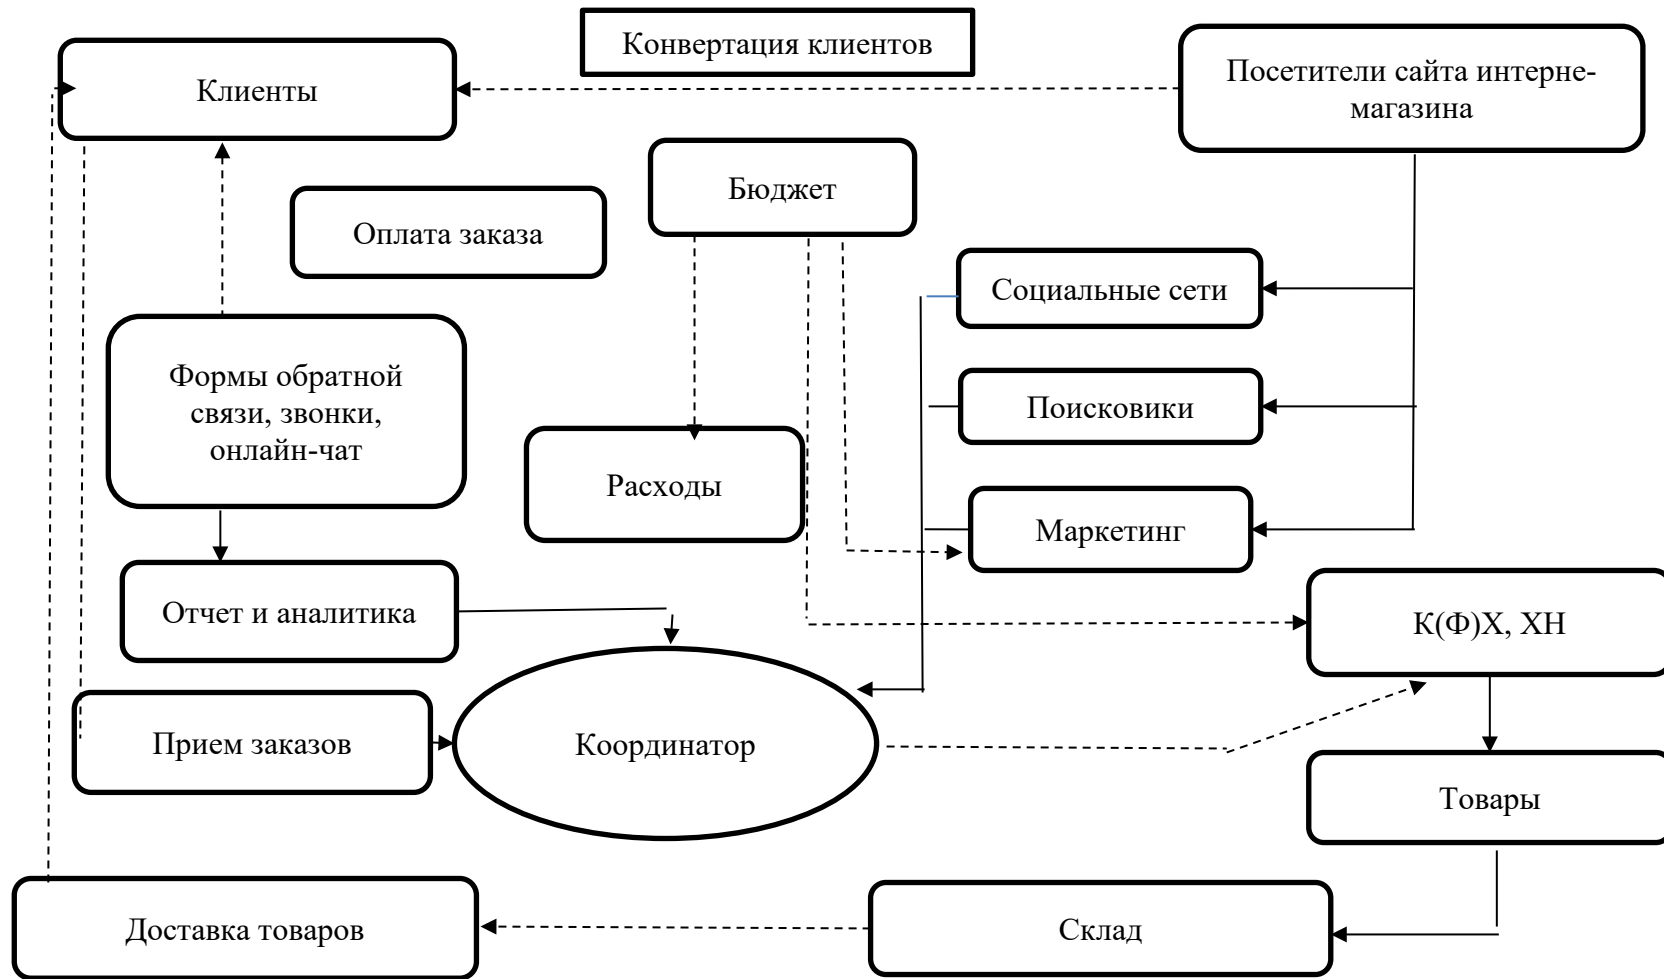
Конвертация клиентов

Клиенты

Посетители сайта интерне-магазина

Бюджет

Оплата заказа

Социальные сети

Формы обратной связи, звонки, онлайн-чат

Поисковики

Расходы

Маркетинг

Отчет и аналитика

К(Ф)Х, ХН

Прием заказов

Координатор

Товары

Доставка товаров

Склад